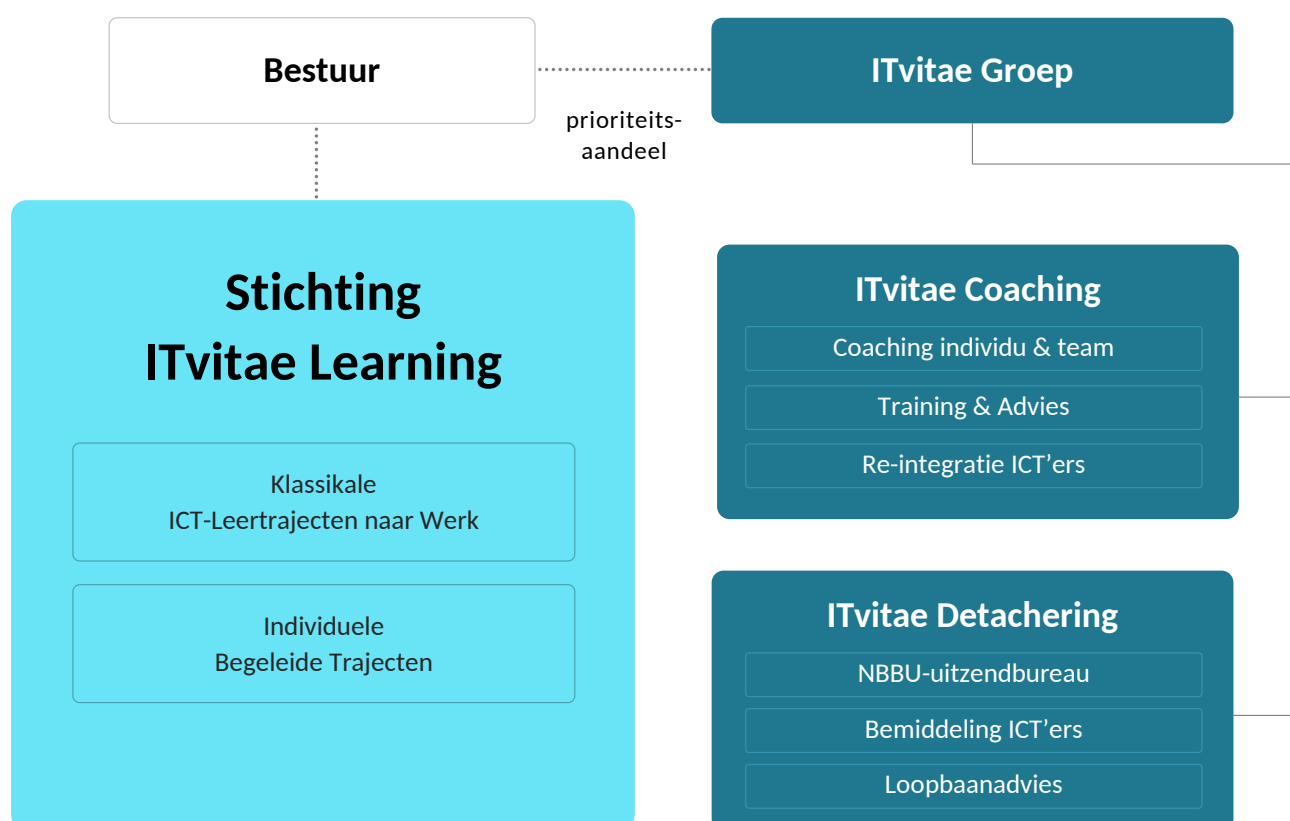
Bestuur

prioriteits-
aandeel

ITvitae Groep

Stichting
ITvitae Learning

Klassikale
ICT-Leertrajecten naar Werk

Individuele
Begeleide Trajecten

ITvitae Coaching

Coaching individu & team

Training & Advies

Re-integratie ICT’ers

ITvitae Detachering

NBBU-uitzendbureau

Bemiddeling ICT’ers

Loopbaanadvies